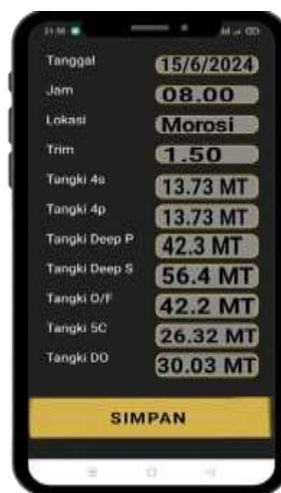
21:56

Tanggal 15/6/2024

Jam 08.00

Lokasi Morosi

Trim 1.50

Tangki 4s 13.73 MT

Tangki 4p 13.73 MT

Tangki Deep P 42.3 MT

Tangki Deep S 56.4 MT

Tangki O/F 42.2 MT

Tangki 5C 26.32 MT

Tangki DO 30.03 MT

SIMPAN